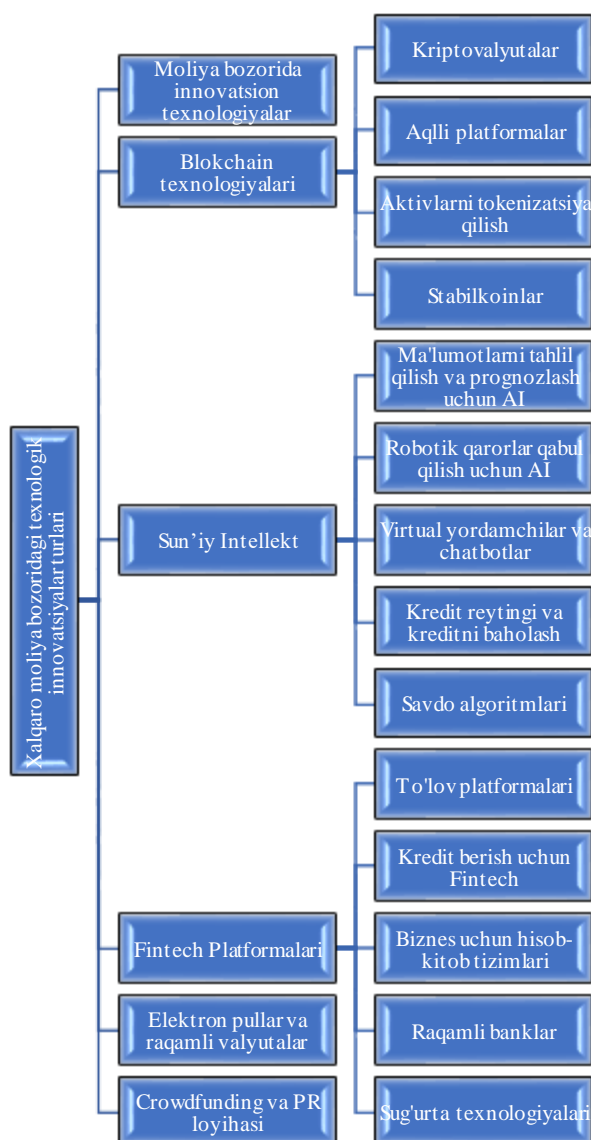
Xalqaro moliya bozoridagi texnologik innovatsiyalar turlari

Moliya bozorida innovatsion texnologiyalar

Blokchain texnologiyalari

Kriptovalyutalar

Aqlli platformalar

Aktivlarni tokenizatsiya qilish

Stabilkoinlar

Sun’iy Intellekt

Ma'lumotlarni tahlil qilish va prognozlash uchun AI

Robotik qarorlar qabul qilish uchun AI

Virtual yordamchilar va chatbotlar

Kredit reytingi va kreditni baholash

Savdo algoritmlari

Fintech Platformalari

To'lov platformalari

Kredit berish uchun Fintech

Biznes uchun hisob-kitob tizimlari

Raqamli banklar

Sug'urta texnologiyalari

Elektron pullar va raqamli valyutalar

Crowdfunding va PR loyihasi